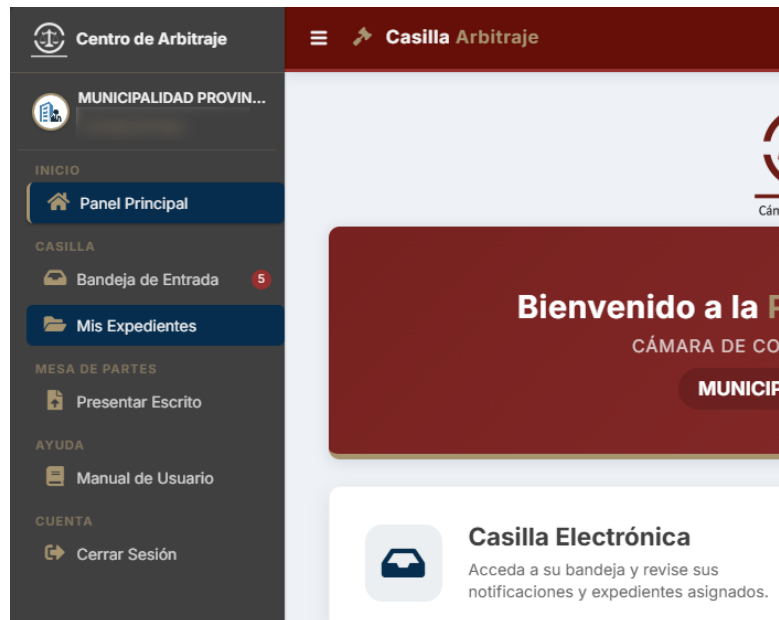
Centro de Arbitraje

Casilla Arbitraje

MUNICIPALIDAD PROVIN...
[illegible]

INICIO
Panel Principal

CASILLA
Bandeja de Entrada 5
Mis Expedientes

MESA DE PARTES
Presentar Escrito

AYUDA
Manual de Usuario

CUENTA
Cerrar Sesión

Cám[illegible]

Bienvenido a la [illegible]
CÁMARA DE CO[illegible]
MUNICIP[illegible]

Casilla Electrónica
Acceda a su bandeja y revise sus notificaciones y expedientes asignados.